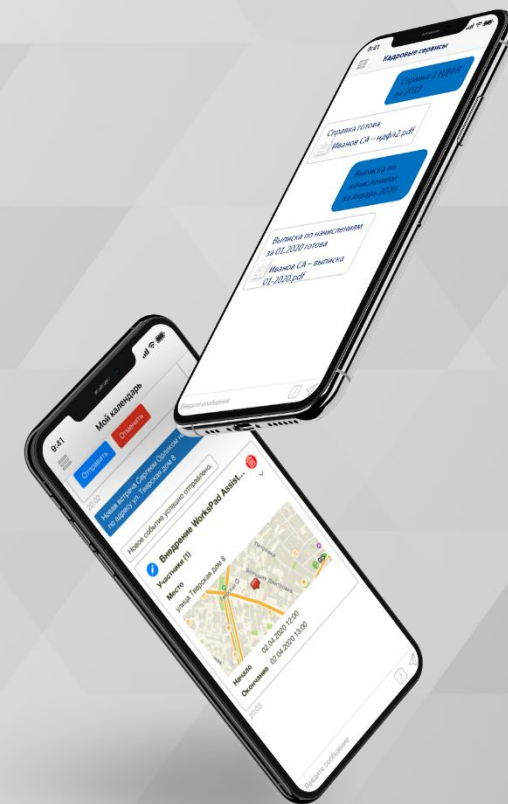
9:41
Кадровые сервисы

Справка 2 НДФЛ за 2019

Справка готова
Иванов СА – ндфл2.pdf

Выписка по начислениям за январь 2020

Выписка по начислениям за 01.2020 готова
Иванов СА – выписка 01.2020.pdf

Введите сообщение

9:41
Мой календарь

Отправить
Отменить

Новая встреча Сергеем Орловым по адресу ул. Тверская дом 8

Новое событие успешно отправлено

Внедрение WorkPad Assist...
Участники (1)
Место
улица Тверская дом 8

Начало 02.04.2020 12:00
Окончание 02.04.2020 13:00

Введите сообщение